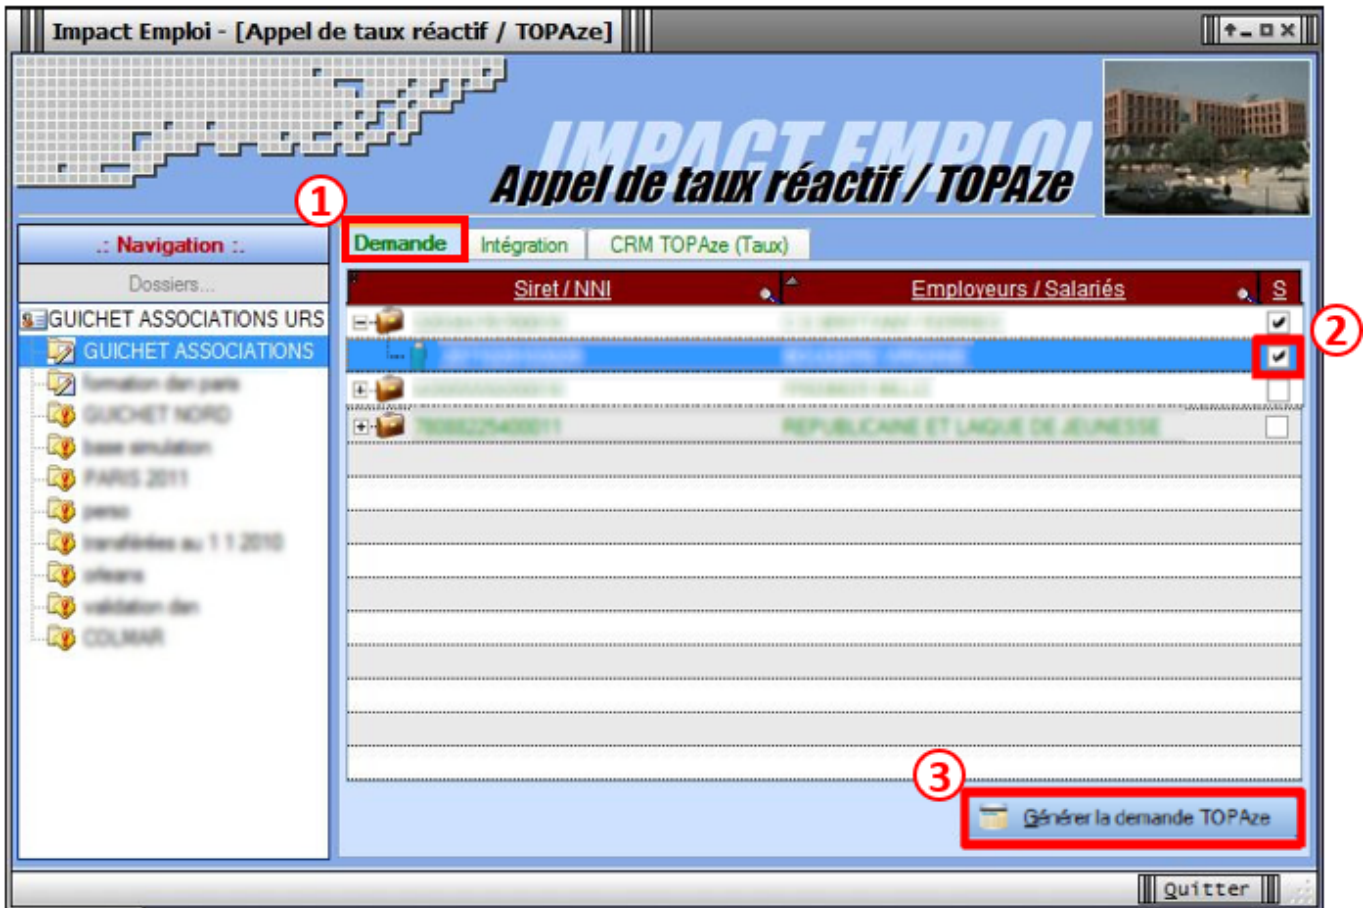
Impact Emploi - [Appel de taux réactif / TOPAze]

IMPACT EMPLOI
Appel de taux réactif / TOPAze

.: Navigation :.
Dossiers...
GUICHET ASSOCIATIONS URS
GUICHET ASSOCIATIONS
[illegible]
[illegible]
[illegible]
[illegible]
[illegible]
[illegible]
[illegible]
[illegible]
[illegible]

1
Demande
Intégration
CRM TOPAze (Taux)

| Siret / NNI | Employeurs / Salariés | S |
|---|---|---|
| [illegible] | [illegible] | ✔ |
| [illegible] | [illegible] | ✔ |
| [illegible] | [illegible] | |
| 78088225400011 | REPUBLICAINE ET LAIQUE DE JEUNESSE | |

2
3
Générer la demande TOPAze

Quitter